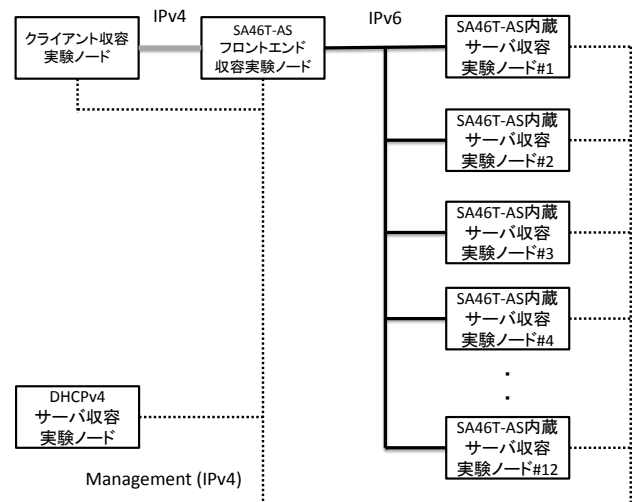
IPv4

IPv6

クライアント収容実験ノード

SA46T-AS フロントエンド 収容実験ノード

SA46T-AS内蔵 サーバ収容 実験ノード#1

SA46T-AS内蔵 サーバ収容 実験ノード#2

SA46T-AS内蔵 サーバ収容 実験ノード#3

SA46T-AS内蔵 サーバ収容 実験ノード#4

・
・
・

DHCPv4 サーバ収容 実験ノード

SA46T-AS内蔵 サーバ収容 実験ノード#12

Management (IPv4)